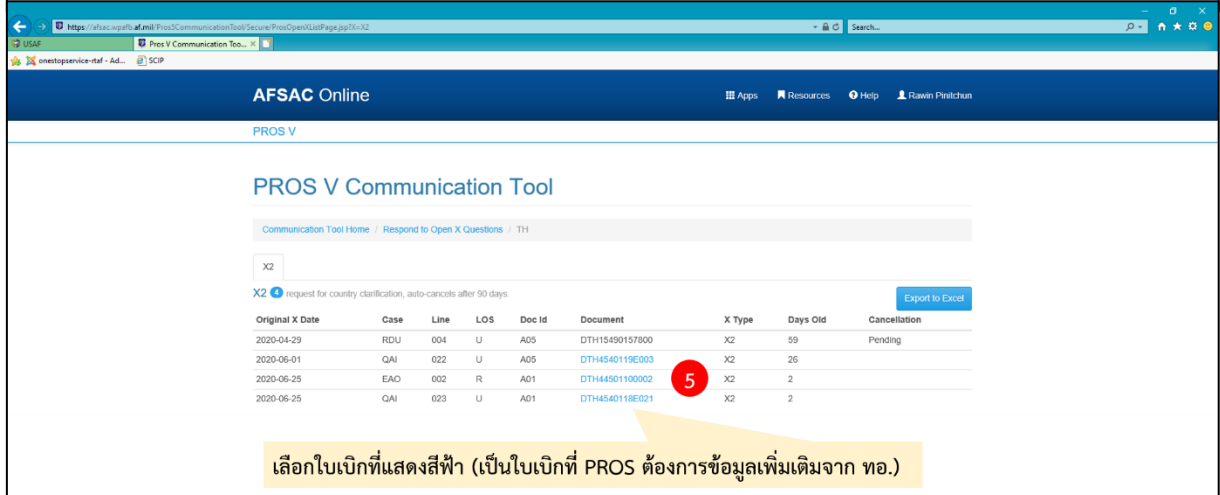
https://afsac.wpafb.af.mil/Pros5CommunicationTool/Secure/ProsOpenXListPage.jsp?X=X2

Search...

USAF

Pros V Communication Too...

onestopservice-rtaf - Ad...

SCIP

AFSAC Online

Apps Resources Help Rawin Pinitchun

PROS V

PROS V Communication Tool

Communication Tool Home / Respond to Open X Questions / TH

X2

X2 4 request for country clarification, auto-cancels after 90 days.

Export to Excel

| Original X Date | Case | Line | LOS | Doc Id | Document | X Type | Days Old | Cancellation |
|---|---|---|---|---|---|---|---|---|
| 2020-04-29 | RDU | 004 | U | A05 | DTH15490157800 | X2 | 59 | Pending |
| 2020-06-01 | QAI | 022 | U | A05 | DTH4540119E003 | X2 | 26 | |
| 2020-06-25 | EAO | 002 | R | A01 | DTH44501100002 | X2 | 2 | |
| 2020-06-25 | QAI | 023 | U | A01 | DTH4540118E021 | X2 | 2 | |

5

เลือกใบเบิกที่แสดงสีฟ้า (เป็นใบเบิกที่ PROS ต้องการข้อมูลเพิ่มเติมจาก ทอ.)